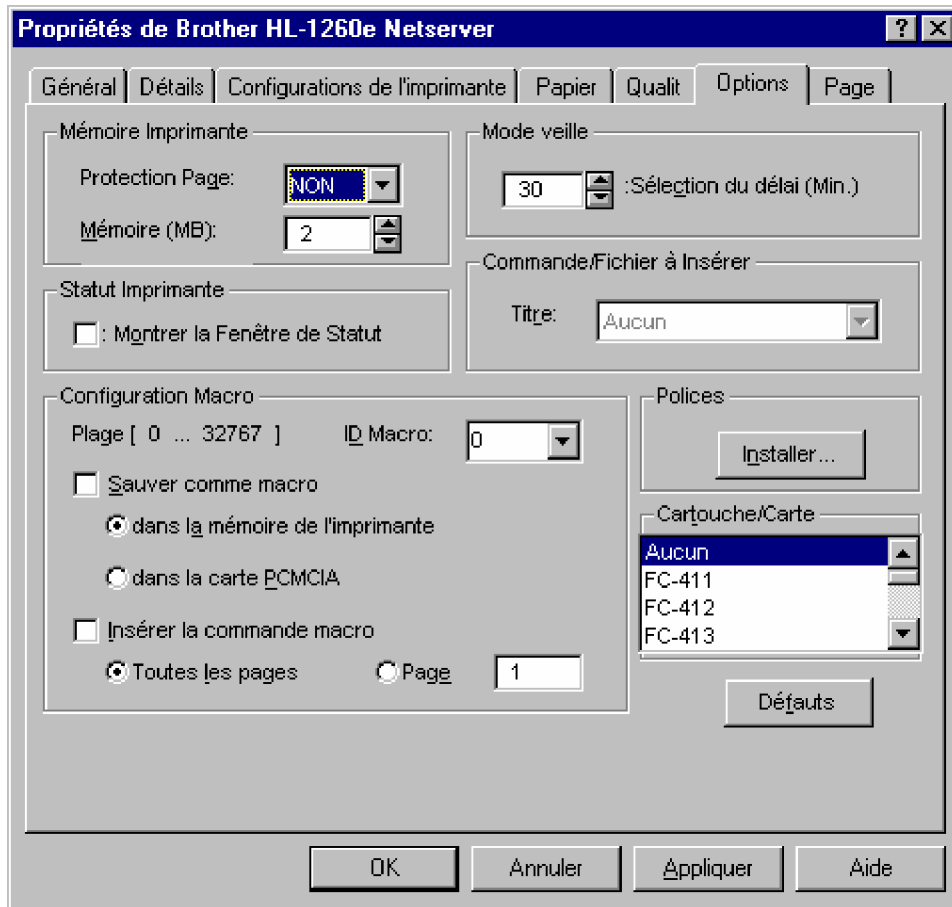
Propriétés de Brother HL-1260e Netserver

?

Général | Détails | Configurations de l'imprimante | Papier | Qualit | Options | Page

Mémoire Imprimante
Protection Page: NON
Mémoire (MB): 2

Mode veille
30 :Sélection du délai (Min.)

Statut Imprimante
: Montrer la Fenêtre de Statut

Commande/Fichier à Insérer
Titre: Aucun

Configuration Macro
Plage [ 0 ... 32767 ] ID Macro: 0
Sauver comme macro
dans la mémoire de l'imprimante
dans la carte PCMCIA
Insérer la commande macro
Toutes les pages Page 1

Polices
Installer...

Cartouche/Carte
Aucun
FC-411
FC-412
FC-413

Défauts

OK Annuler Appliquer Aide